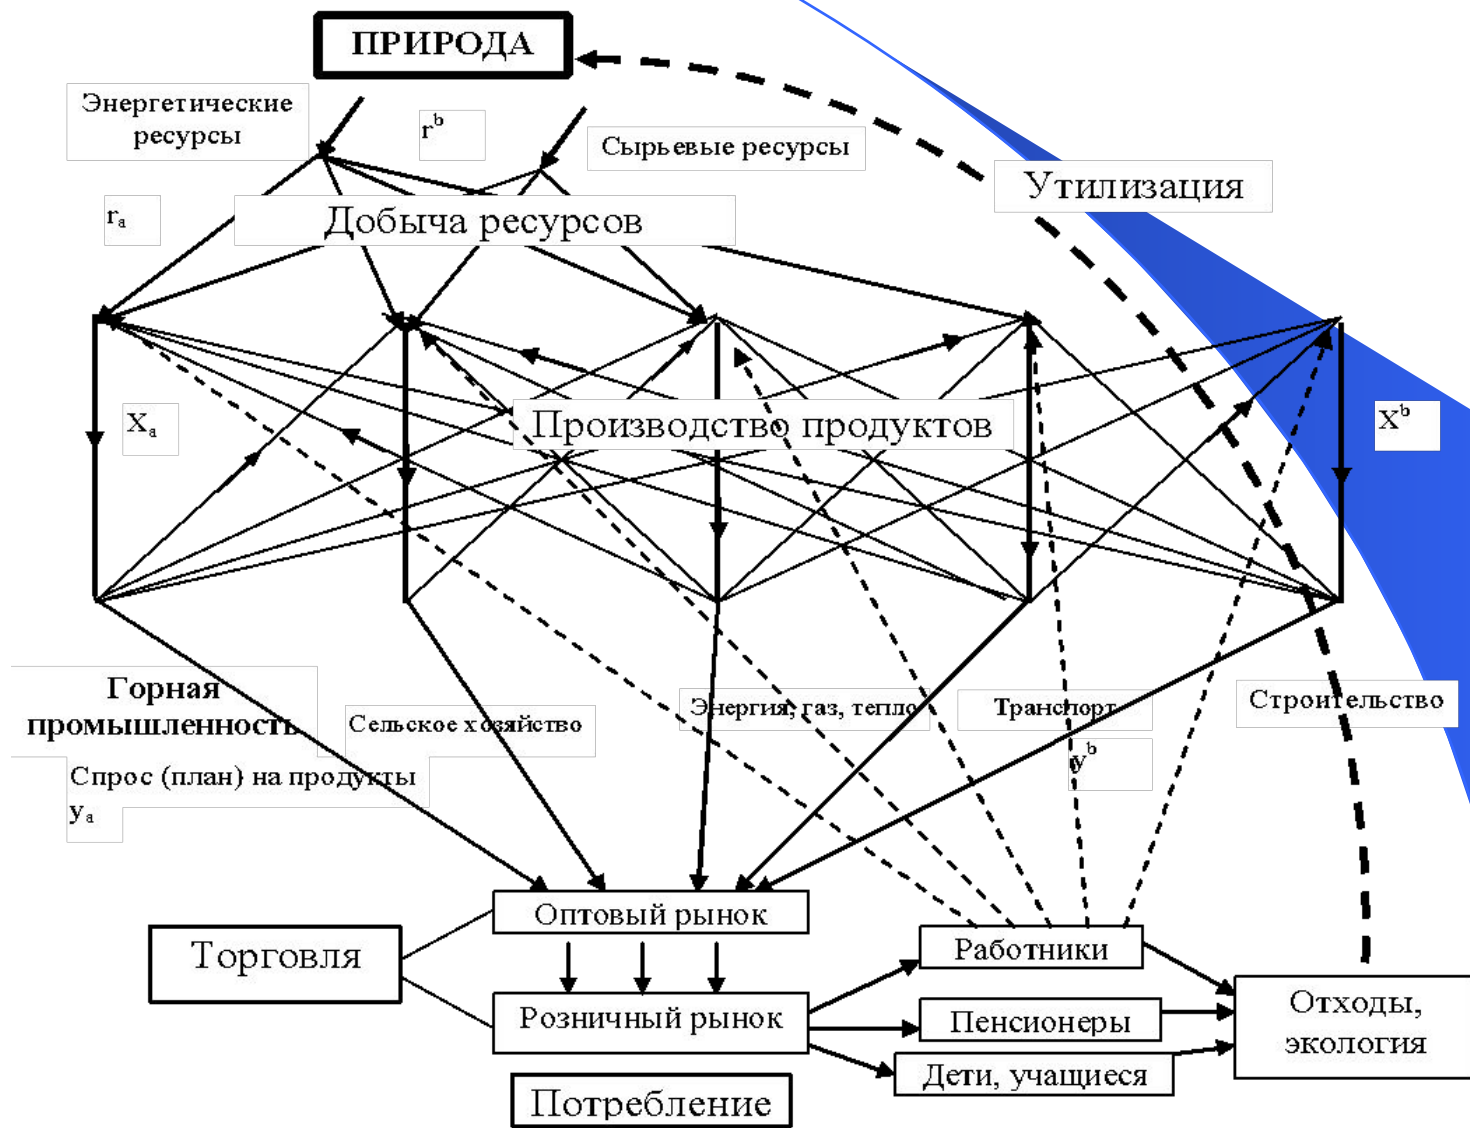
ПРИРОДА

Энергетические ресурсы

$r^b$

Сырьевые ресурсы

Утилизация

$r_a$

Добыча ресурсов

$X_a$

Производство продуктов

$X^b$

Горная промышленность

Сельское хозяйство

Энергия, газ, тепло

Транспорт

Строительство

$y^b$

Спрос (план) на продукты

$y_a$

Оптовый рынок

Торговля

Розничный рынок

Работники

Пенсионеры

Дети, учащиеся

Отходы, экология

Потребление